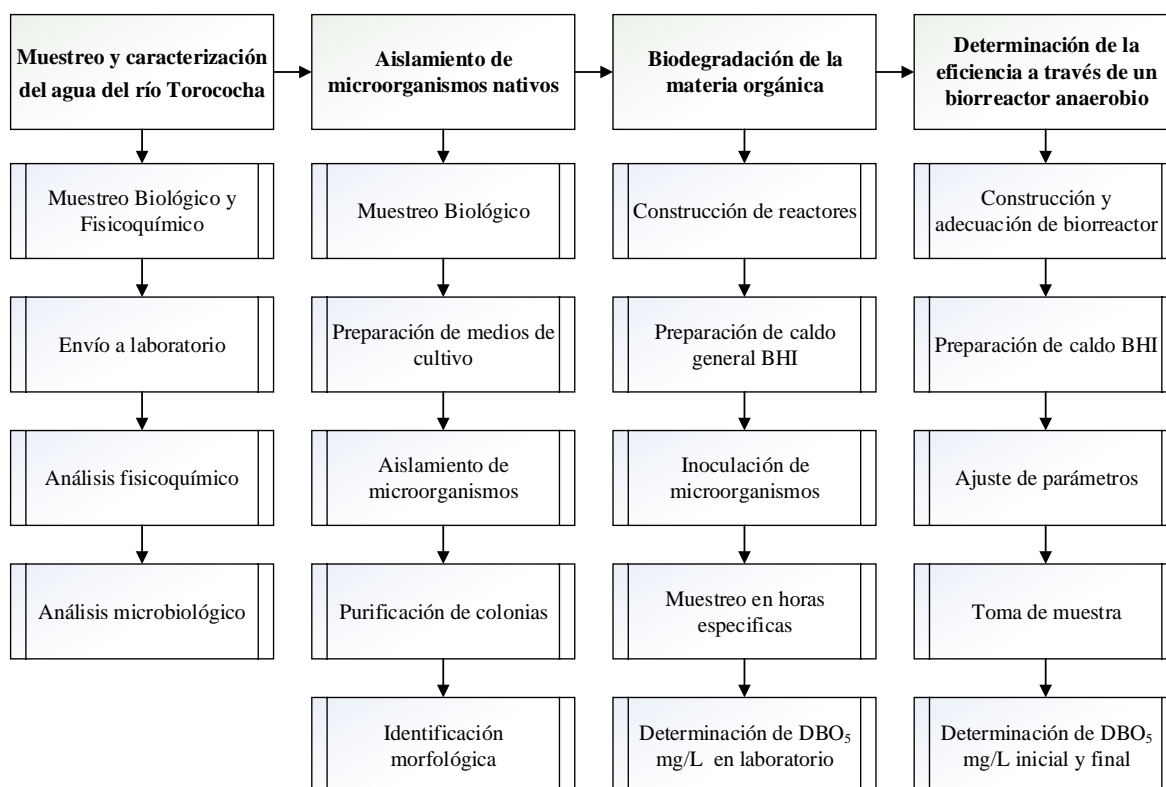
Muestreo y caracterización del agua del río Torococha

Muestreo Biológico y Fisicoquímico

Envío a laboratorio

Análisis fisicoquímico

Análisis microbiológico

Aislamiento de microorganismos nativos

Muestreo Biológico

Preparación de medios de cultivo

Aislamiento de microorganismos

Purificación de colonias

Identificación morfológica

Biodegradación de la materia orgánica

Construcción de reactores

Preparación de caldo general BHI

Inoculación de microorganismos

Muestreo en horas especificas

Determinación de $DBO_5$ mg/L en laboratorio

Determinación de la eficiencia a través de un biorreactor anaerobio

Construcción y adecuación de biorreactor

Preparación de caldo BHI

Ajuste de parámetros

Toma de muestra

Determinación de $DBO_5$ mg/L inicial y final